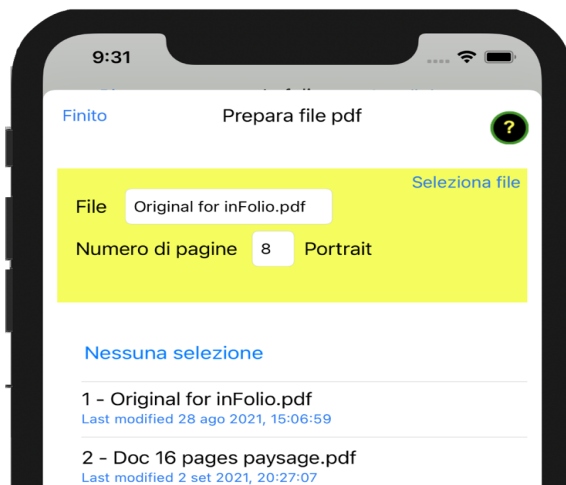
9:31

Finito

Prepara file pdf

?

Seleziona file

File Original for inFolio.pdf

Numero di pagine 8 Portrait

Nessuna selezione

1 - Original for inFolio.pdf
Last modified 28 ago 2021, 15:06:59

2 - Doc 16 pages paysage.pdf
Last modified 2 set 2021, 20:27:07